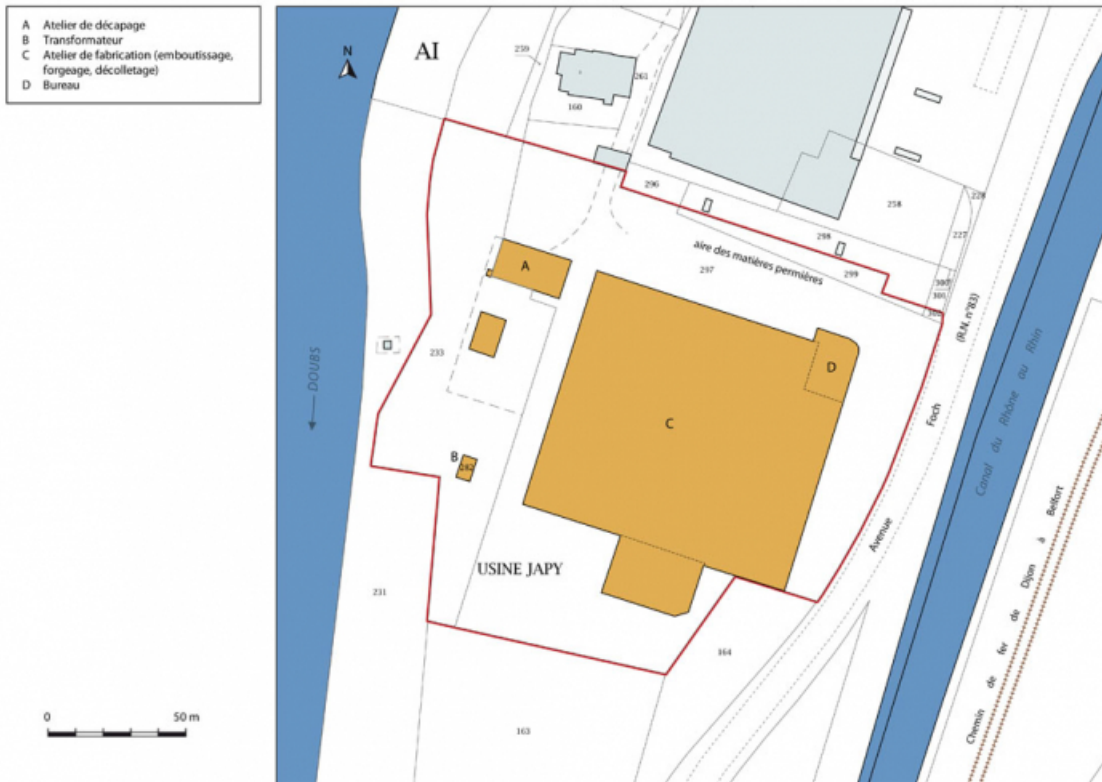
A Atelier de décapage
B Transformateur
C Atelier de fabrication (emboutissage, forgeage, décolletage)
D Bureau

0 50 m

N

AI

259
261
160
296
258
228
227
298
aire des matières permières
297
299
300
301
302
(R.N. n°83)
A
233
DOUBS
D
C
Foch
Avenue
Canal du Rhône au Rhin
B
232
USINE JAPY
231
164
163
Chemin de fer de Dijon à Belfort